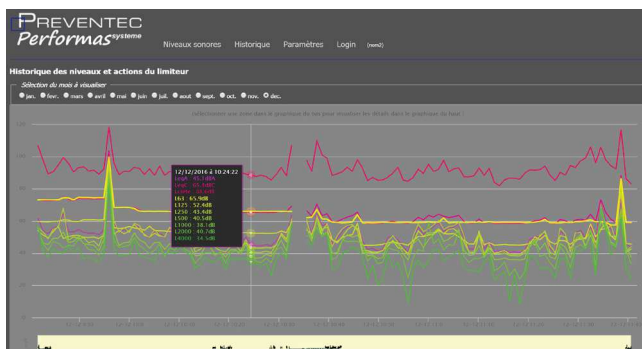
PREVENTEC
Performas système

Niveaux sonores Historique Paramètres Login (nom2)

Historique des niveaux et actions du limiteur

Sélection du mois à visualiser
jan. fev. mars avril mai juin juil. aout sept. oct. nov. dec.

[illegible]

12/12/2016 à 10:24:22
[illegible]
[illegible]
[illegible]
L63 65.9dB
L125 52.4dB
L250 43.6dB
L500 40.5dB
L1000 38.1dB
L2000 40.7dB
L4000 34.5dB

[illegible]